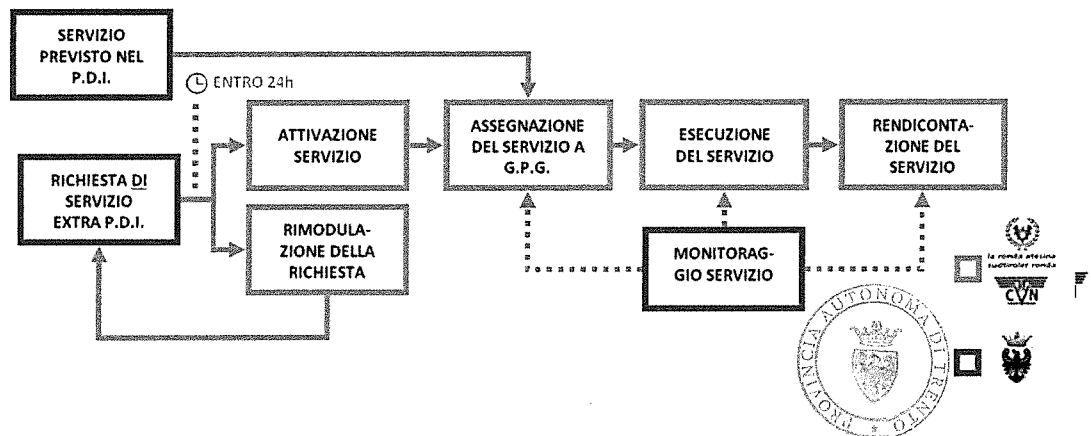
SERVIZIO PREVISTO NEL P.D.I.

ENTRO 24h

RICHIESTA DI SERVIZIO EXTRA P.D.I.

ATTIVAZIONE SERVIZIO

RIMODULAZIONE DELLA RICHIESTA

ASSEGNAZIONE DEL SERVIZIO A G.P.G.

ESECUZIONE DEL SERVIZIO

RENDICONTAZIONE DEL SERVIZIO

MONITORAGGIO SERVIZIO

la ronda atesina
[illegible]
CVN

PROVINCIA AUTONOMA DI TRENTO